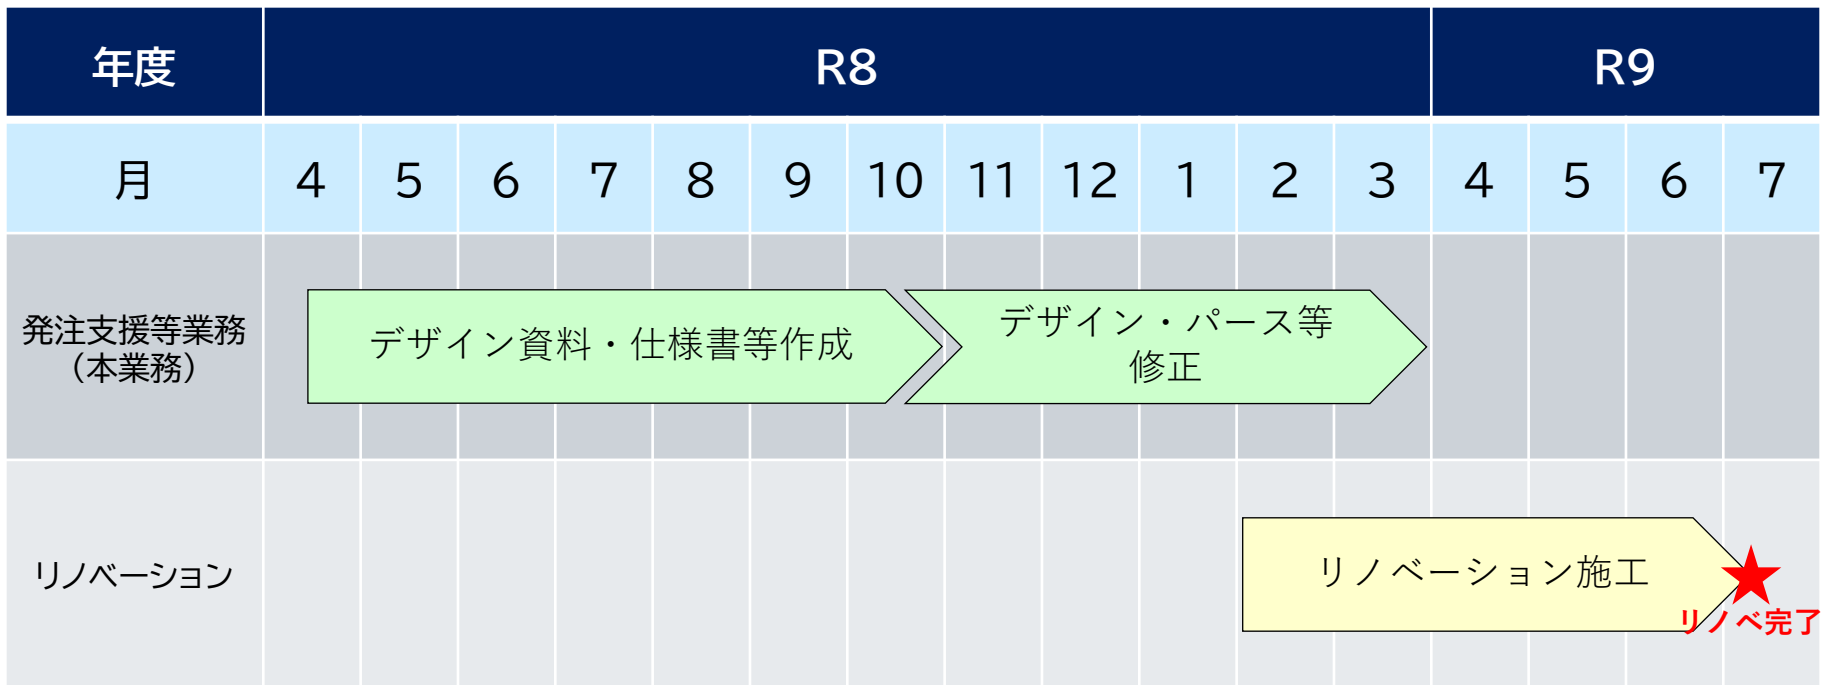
| 年度 | R8 | | | | | | | | | | | | R9 | | | |
|---|---|---|---|---|---|---|---|---|---|---|---|---|---|---|---|---|
| 月 | 4 | 5 | 6 | 7 | 8 | 9 | 10 | 11 | 12 | 1 | 2 | 3 | 4 | 5 | 6 | 7 |
| 発注支援等業務（本業務） | デザイン資料・仕様書等作成 | | | | | | デザイン・パース等修正 | | | | | | | | | |
| リノベーション | | | | | | | | | | | リノベーション施工 | | | | | リノベ完了 |